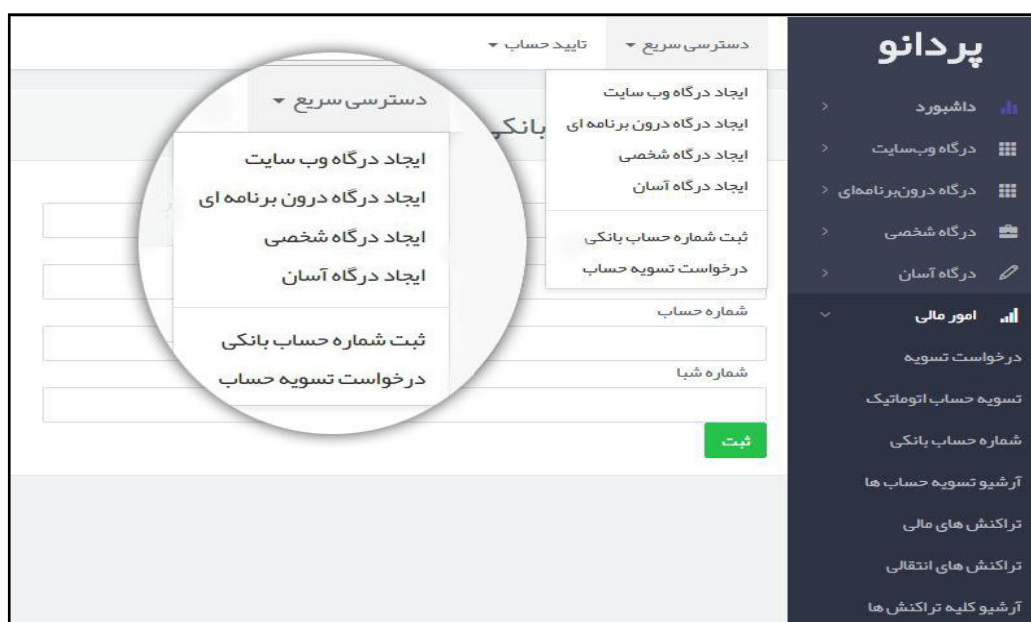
پردانو

داشبورد
درگاه وب‌سایت
درگاه درون‌برنامه‌ای
درگاه شخصی
درگاه آسان
امور مالی
درخواست تسویه
تسویه حساب اتوماتیک
شماره حساب بانکی
آرشیو تسویه حساب ها
تراکنش های مالی
تراکنش های انتقالی
آرشیو کلیه تراکنش ها

دسترسی سریع ▾
تایید حساب ▾

ایجاد درگاه وب سایت
ایجاد درگاه درون برنامه ای
ایجاد درگاه شخصی
ایجاد درگاه آسان
ثبت شماره حساب بانکی
درخواست تسویه حساب

دسترسی سریع ▾
بانک
ایجاد درگاه وب سایت
ایجاد درگاه درون برنامه ای
ایجاد درگاه شخصی
ایجاد درگاه آسان
ثبت شماره حساب بانکی
درخواست تسویه حساب

شماره حساب
شماره شبا
ثبت